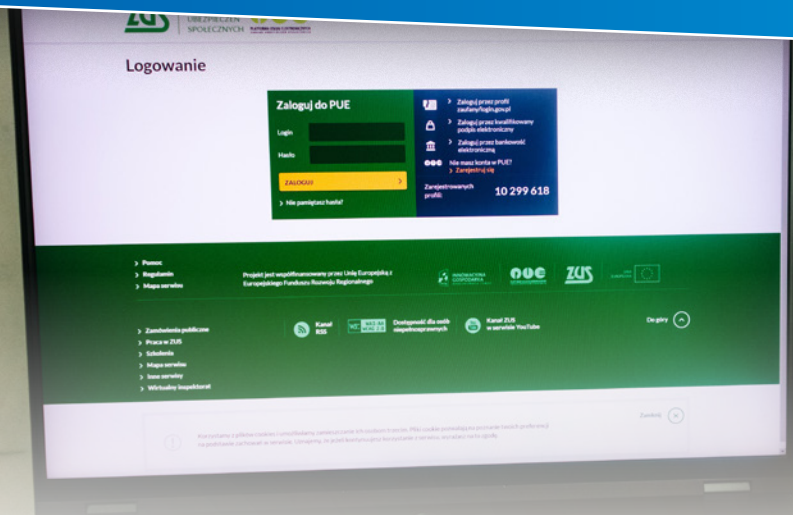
ZUS UBEZPIECZEŃ SPOŁECZNYCH PUE PLATFORMA USŁUG ELEKTRONICZNYCH

Logowanie

Zaloguj do PUE

Login

Hasło

ZALOGUJ

Nie pamiętasz hasła?

Zaloguj przez profil zaufany/login.gov.pl

Zaloguj przez kwalifikowany podpis elektroniczny

Zaloguj przez bankowość elektroniczną

Nie masz konta w PUE?
Zarejestruj się

Zarejestrowanych profili: 10 299 618

Pomoc
Regulamin
Mapa serwisu

Projekt jest współfinansowany przez Unię Europejską z Europejskiego Funduszu Rozwoju Regionalnego

INNOWACYJNA GOSPODARKA

PUE

ZUS

UNIA EUROPEJSKA

Zamówienia publiczne
Praca w ZUS
Szkolenia
Mapa serwisu
Inne serwisy
Wirtualny inspektorat

Kanał RSS

Dostępność dla osób niepełnosprawnych

Kanał ZUS w serwisie YouTube

Do góry

Zamknij

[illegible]